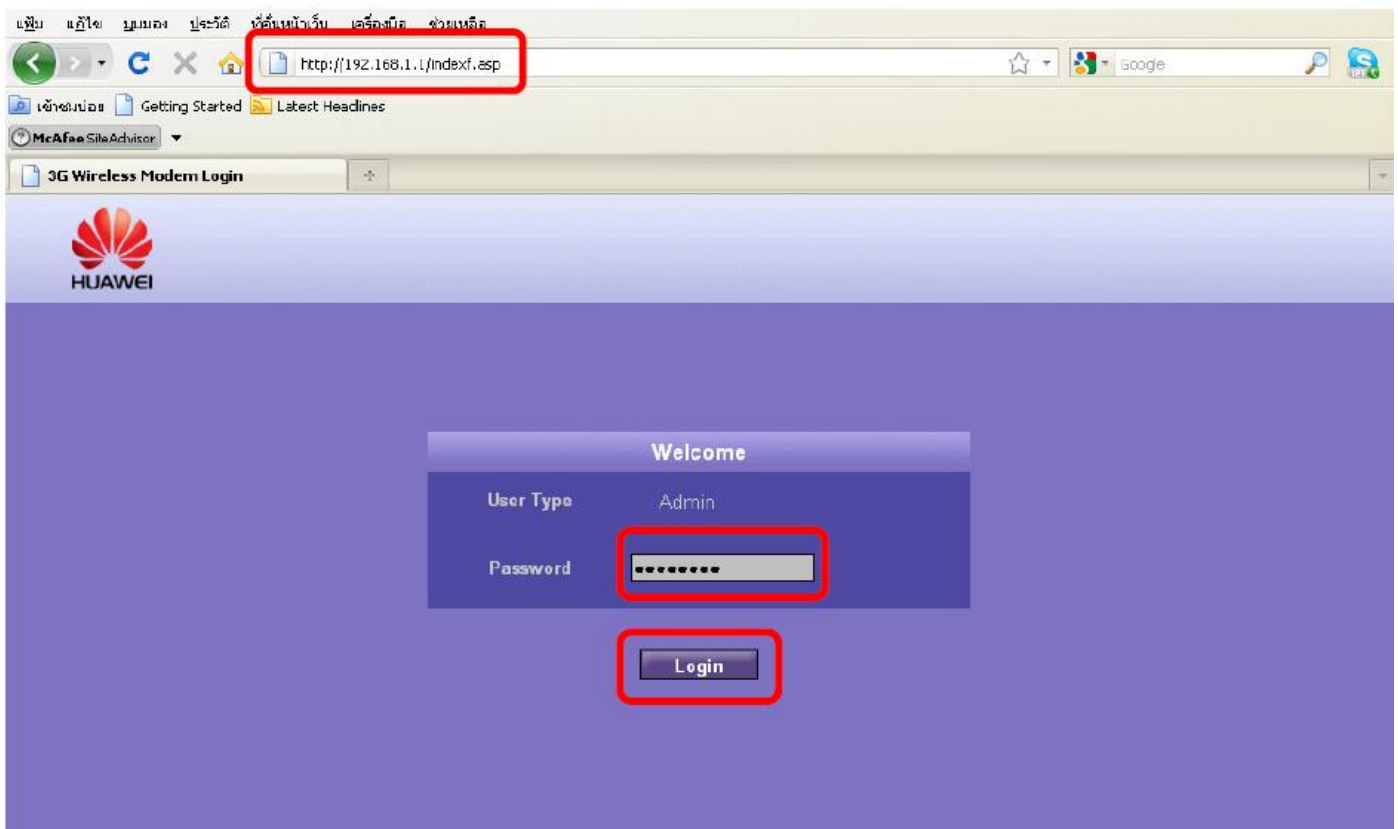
แฟ้ม แก้ไข มุมมอง ประวัติ ที่คั่นหน้าเว็บ เครื่องมือ ช่วยเหลือ

http://192.168.1.1/indexf.asp

Google

เข้าชมบ่อย Getting Started Latest Headlines

McAfee SiteAdvisor

3G Wireless Modem Login

HUAWEI

Welcome

User Type Admin

Password ••••••••

Login